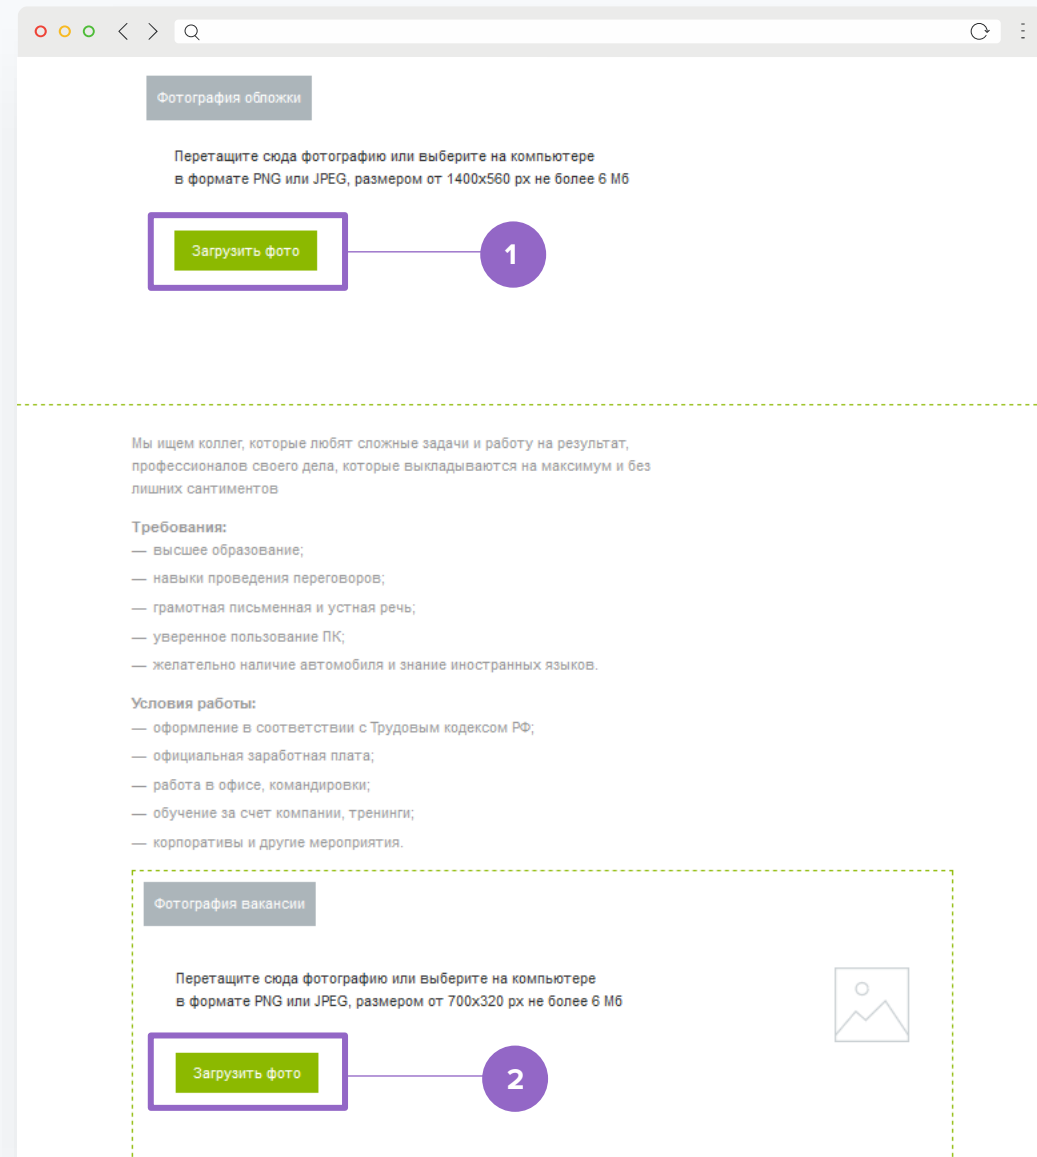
Фотография обложки

Перетащите сюда фотографию или выберите на компьютере в формате PNG или JPEG, размером от 1400x560 px не более 6 Мб

Загрузить фото

1

Мы ищем коллег, которые любят сложные задачи и работу на результат, профессионалов своего дела, которые выкладываются на максимум и без лишних сантиментов

Требования:
— высшее образование;
— навыки проведения переговоров;
— грамотная письменная и устная речь;
— уверенное пользование ПК;
— желательно наличие автомобиля и знание иностранных языков.

Условия работы:
— оформление в соответствии с Трудовым кодексом РФ;
— официальная заработная плата;
— работа в офисе, командировки;
— обучение за счет компании, тренинги;
— корпоративы и другие мероприятия.

Фотография вакансии

Перетащите сюда фотографию или выберите на компьютере в формате PNG или JPEG, размером от 700x320 px не более 6 Мб

Загрузить фото

2